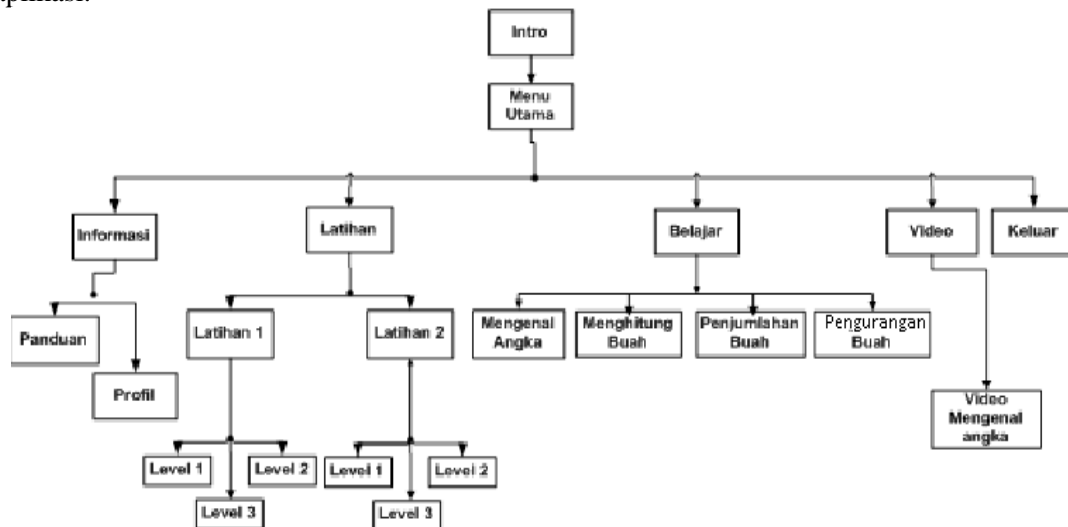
aplikasi.

Intro

Menu Utama

Informasi

Latihan

Belajar

Video

Keluar

Panduan

Profil

Latihan 1

Latihan 2

Level 1

Level 2

Level 3

Level 1

Level 2

Level 3

Mengenal Angka

Menghitung Buah

Penjumlahan Buah

Pengurangan Buah

Video Mengenal angka